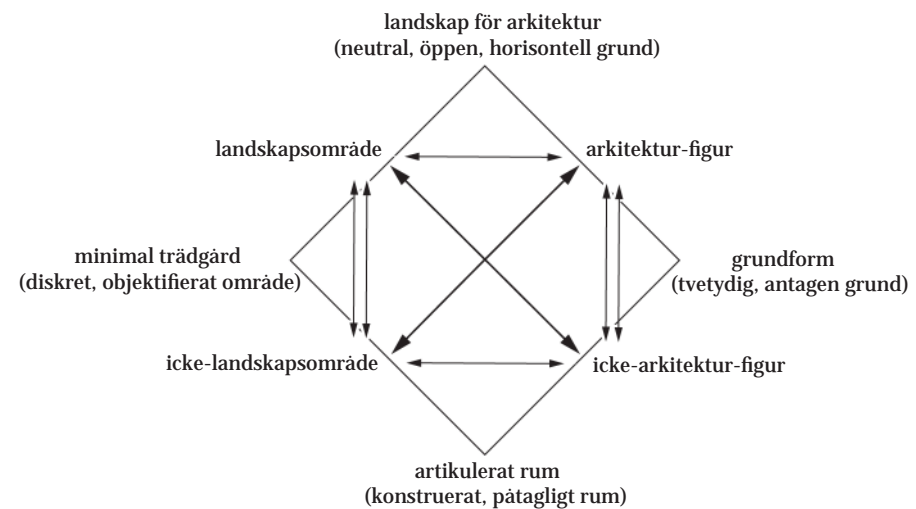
landskap för arkitektur
(neutral, öppen, horisontell grund)

landskapsområde

arkitektur-figur

minimal trädgård
(diskret, objektifierat område)

grundform
(tvetydig, antagen grund)

icke-landskapsområde

icke-arkitektur-figur

artikulerat rum
(konstruerat, påtagligt rum)